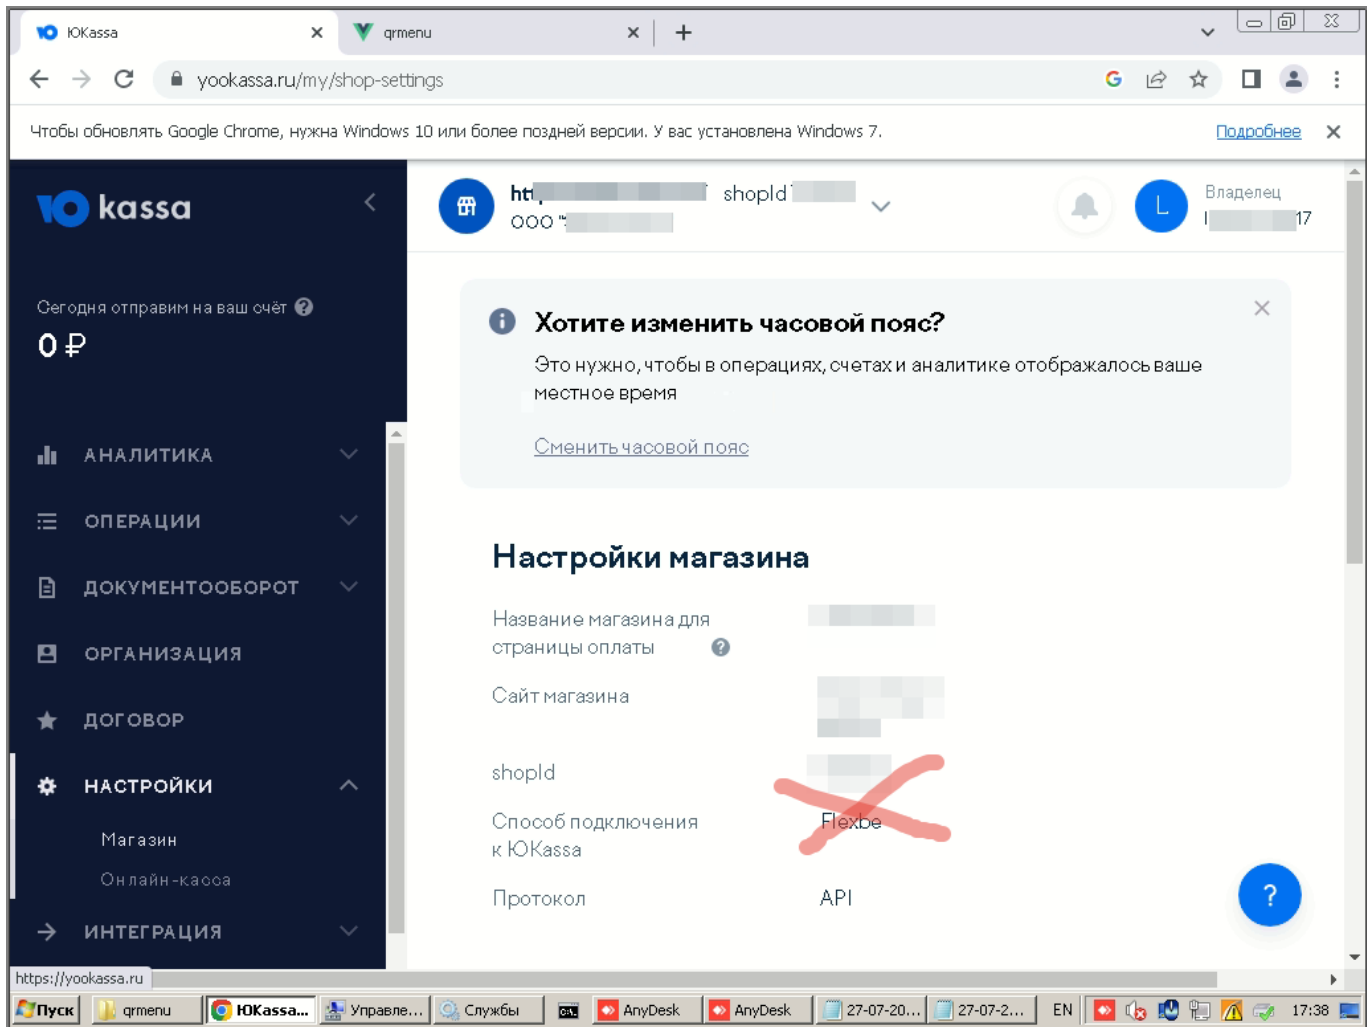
ЮKassa
qrmenu
yookassa.ru/my/shop-settings

Чтобы обновлять Google Chrome, нужна Windows 10 или более поздней версии. У вас установлена Windows 7. Подробнее

kassa

Сегодня отправим на ваш счёт
0 ₽

АНАЛИТИКА
ОПЕРАЦИИ
ДОКУМЕНТООБОРОТ
ОРГАНИЗАЦИЯ
ДОГОВОР
НАСТРОЙКИ
Магазин
Онлайн-касса
ИНТЕГРАЦИЯ

ht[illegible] shopId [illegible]
ООО "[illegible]

L
Владелец
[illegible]17

Хотите изменить часовой пояс?
Это нужно, чтобы в операциях, счетах и аналитике отображалось ваше местное время

Сменить часовой пояс

Настройки магазина

Название магазина для страницы оплаты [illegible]
Сайт магазина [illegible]
shopId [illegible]
Способ подключения к ЮKassa Flexbe
Протокол API

?

https://yookassa.ru

Пуск | qrmenu | ЮKassa... | Управле... | Службы | AnyDesk | AnyDesk | 27-07-20... | 27-07-2... | EN | 17:38